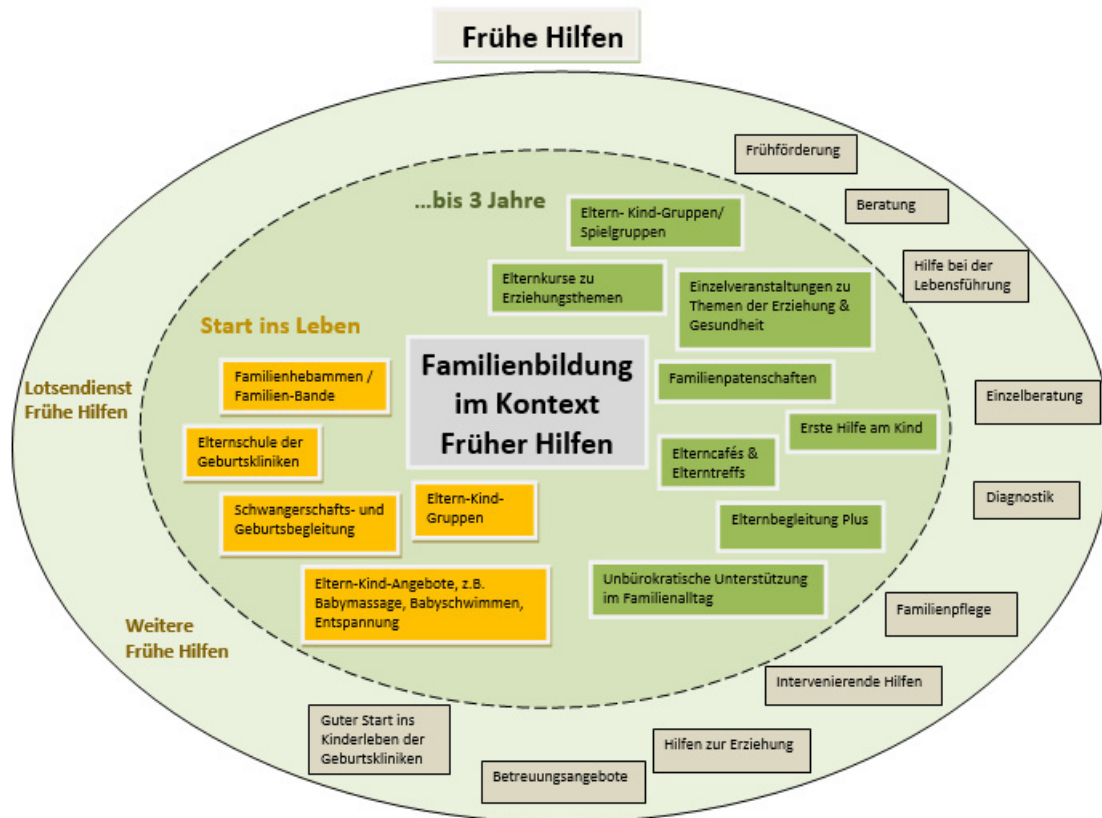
Frühe Hilfen

...bis 3 Jahre

Eltern- Kind-Gruppen/ Spielgruppen

Elternkurse zu Erziehungsthemen

Einzelveranstaltungen zu Themen der Erziehung & Gesundheit

Start ins Leben

Familienbildung im Kontext Früher Hilfen

Familienhebammen / Familien-Bande

Elternschule der Geburtskliniken

Schwangerschafts- und Geburtsbegleitung

Eltern-Kind-Gruppen

Eltern-Kind-Angebote, z.B. Babymassage, Babyschwimmen, Entspannung

Familienpatenschaften

Erste Hilfe am Kind

Elterncafés & Elterntreffs

Elternbegleitung Plus

Unbürokratische Unterstützung im Familienalltag

Frühförderung

Beratung

Hilfe bei der Lebensführung

Einzelberatung

Diagnostik

Familienpflege

Intervenierende Hilfen

Hilfen zur Erziehung

Betreuungsangebote

Guter Start ins Kinderleben der Geburtskliniken

Lotsendienst Frühe Hilfen

Weitere Frühe Hilfen